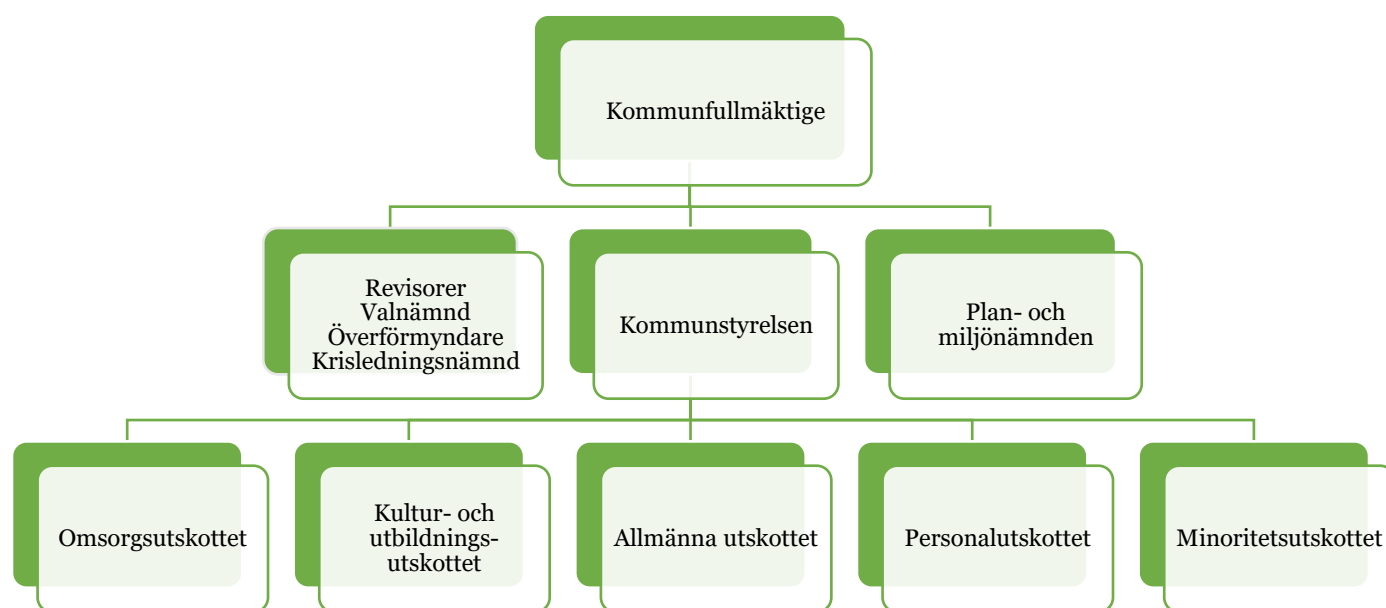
Kommunfullmäktige

Revisorer
Valnämnd
Överförmyndare
Krisledningsnämnd

Kommunstyrelsen

Plan- och miljönämnden

Omsorgsutskottet

Kultur- och utbildnings-utskottet

Allmänna utskottet

Personalutskottet

Minoritetsutskottet